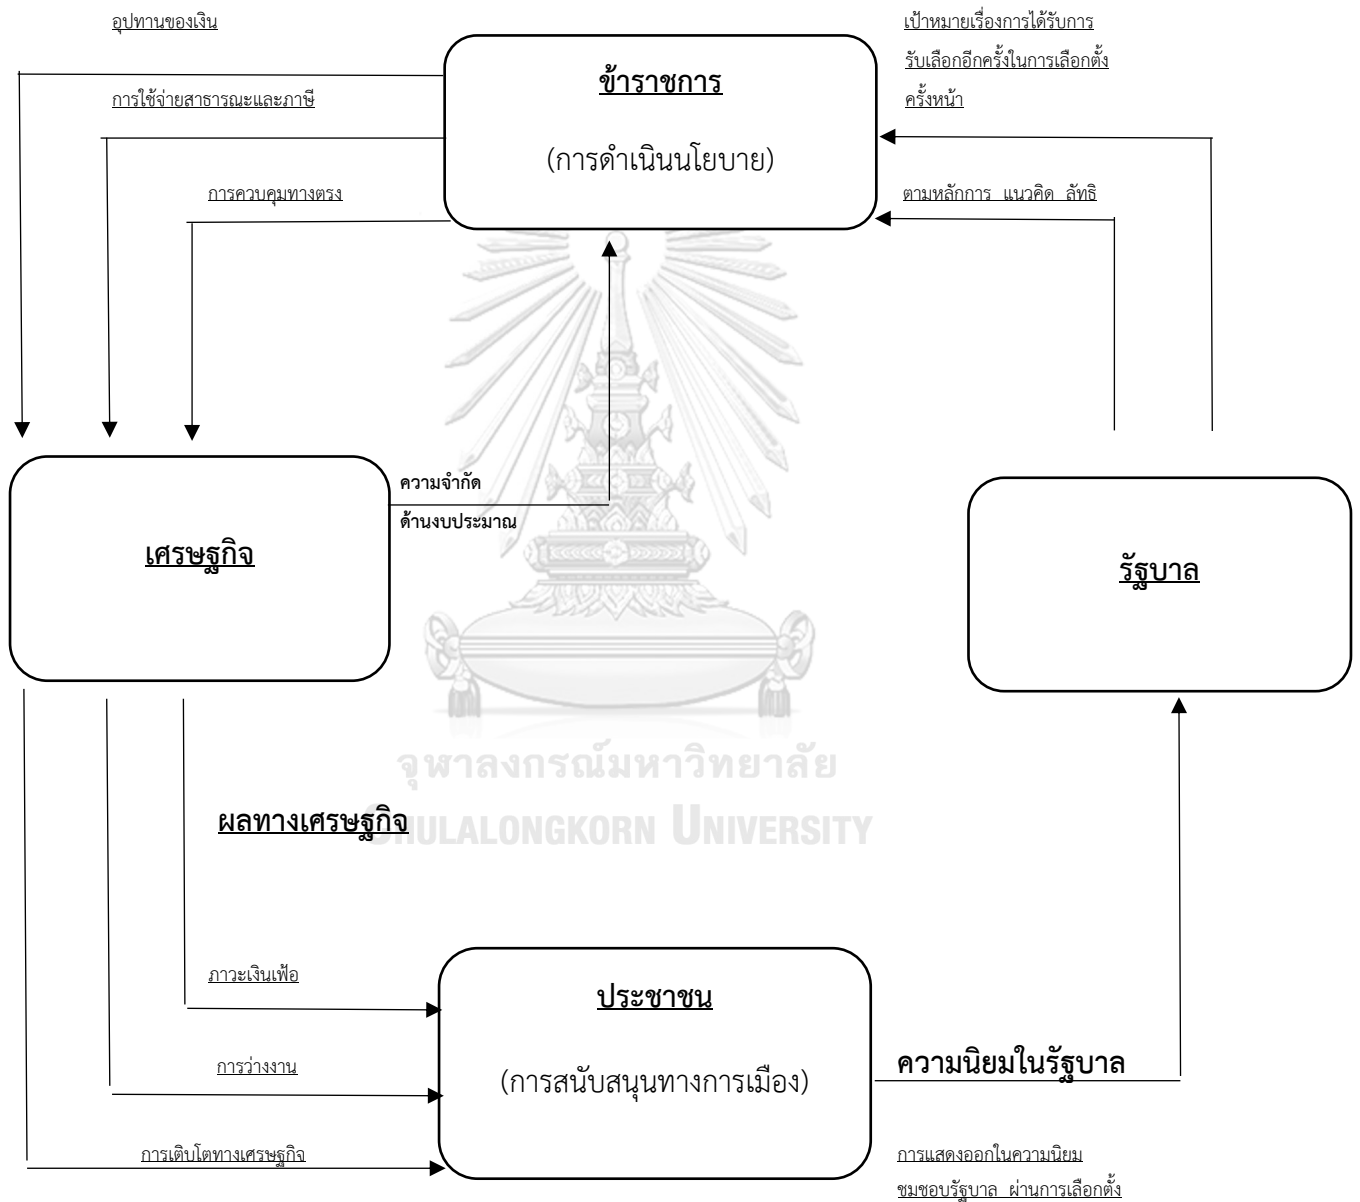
อุปทานของเงิน

การใช้จ่ายสาธารณะและภาษี

การควบคุมทางตรง

ข้าราชการ

(การดำเนินนโยบาย)

เป้าหมายเรื่องการได้รับการรับเลือกอีกครั้งในการเลือกตั้งครั้งหน้า

ตามหลักการ แนวคิด ลัทธิ

ความจำกัดด้านงบประมาณ

เศรษฐกิจ

รัฐบาล

จุฬาลงกรณ์มหาวิทยาลัย
CHULALONGKORN UNIVERSITY

ผลทางเศรษฐกิจ

ภาวะเงินเฟ้อ

การว่างงาน

การเติบโตทางเศรษฐกิจ

ประชาชน

(การสนับสนุนทางการเมือง)

ความนิยมในรัฐบาล

การแสดงออกในความนิยมชมชอบรัฐบาล ผ่านการเลือกตั้ง